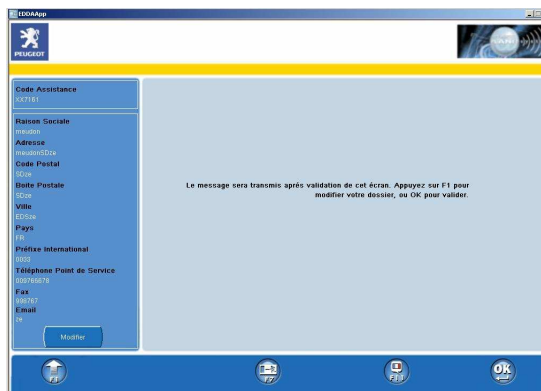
EDDAApp

PEUGEOT

Code Assistance
XX7161

Raison Sociale
meudon
Adresse
meudonSDze
Code Postal
SDze
Boite Postale
SDze
Ville
EDSze
Pays
FR
Préfixe International
0033
Téléphone Point de Service
009765678
Fax
898767
Email
ze

Modifier

Le message sera transmis aprés validation de cet écran. Appuyez sur F1 pour modifier votre dossier, ou OK pour valider.

F1
F2
F3
OK